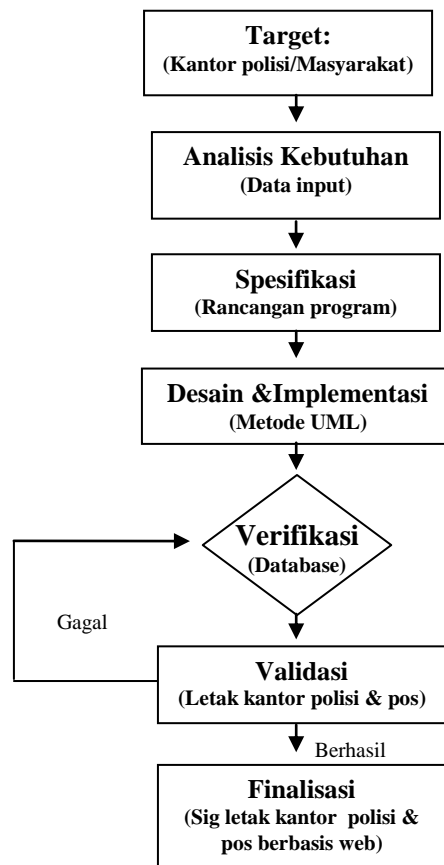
Target:
(Kantor polisi/Masyarakat)

Analisis Kebutuhan
(Data input)

Spesifikasi
(Rancangan program)

Desain &Implementasi
(Metode UML)

Verifikasi
(Database)

Gagal

Validasi
(Letak kantor polisi & pos)

Berhasil

Finalisasi
(Sig letak kantor polisi & pos berbasis web)